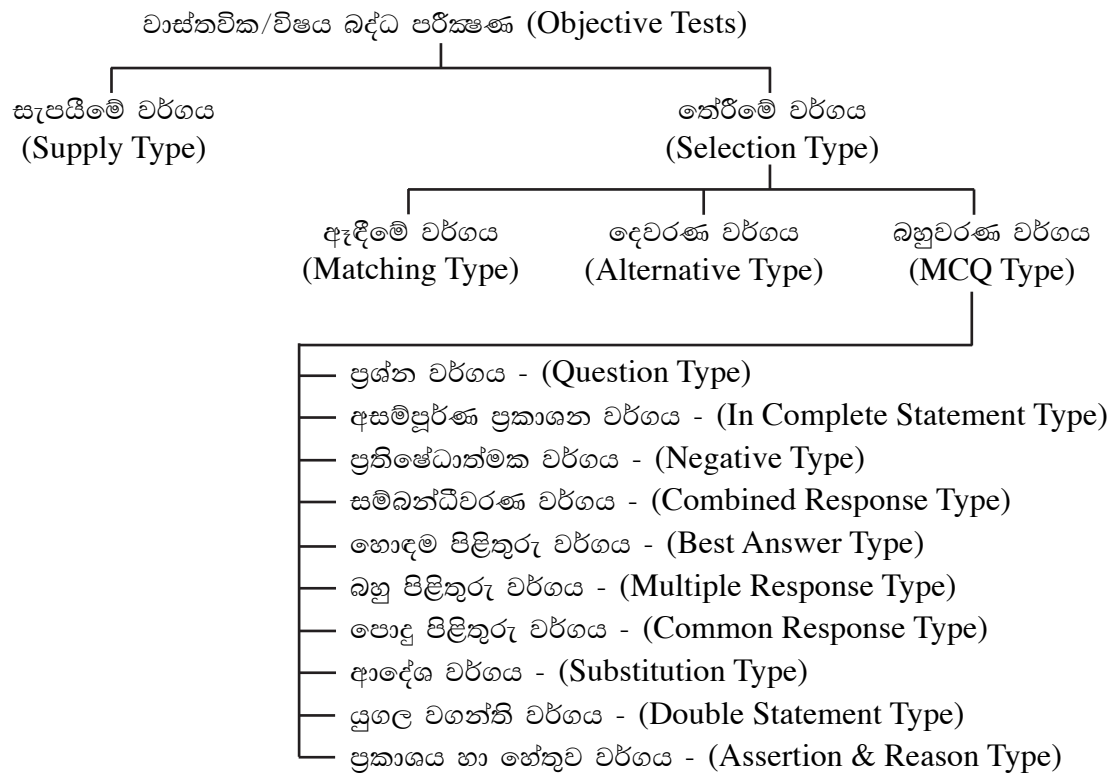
වාස්තවික/විෂය බද්ධ පරීක්ෂණ (Objective Tests)

සැපයීමේ වර්ගය
(Supply Type)

තේරීමේ වර්ගය
(Selection Type)

ඇඳීමේ වර්ගය
(Matching Type)

දෙවරණ වර්ගය
(Alternative Type)

බහුවරණ වර්ගය
(MCQ Type)

ප්‍රශ්න වර්ගය - (Question Type)
අසම්පූර්ණ ප්‍රකාශන වර්ගය - (In Complete Statement Type)
ප්‍රතිෂේධාත්මක වර්ගය - (Negative Type)
සම්බන්ධීවරණ වර්ගය - (Combined Response Type)
හොඳම පිළිතුරු වර්ගය - (Best Answer Type)
බහු පිළිතුරු වර්ගය - (Multiple Response Type)
පොදු පිළිතුරු වර්ගය - (Common Response Type)
ආදේශ වර්ගය - (Substitution Type)
යුගල වගන්ති වර්ගය - (Double Statement Type)
ප්‍රකාශය හා හේතුව වර්ගය - (Assertion & Reason Type)